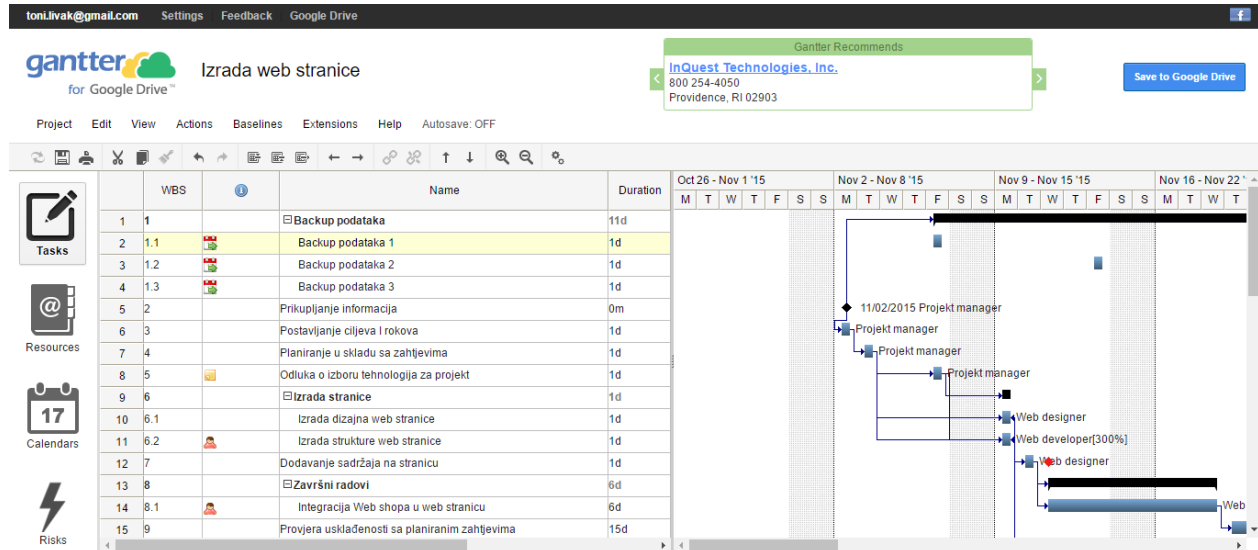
toni.livak@gmail.com Settings Feedback Google Drive

gantter for Google Drive™

Izrada web stranice

Gantter Recommends
InQuest Technologies, Inc.
800 254-4050
Providence, RI 02903

Save to Google Drive

Project Edit View Actions Baselines Extensions Help Autosave: OFF

Tasks

Resources

17
Calendars

Risks

| | WBS | | Name | Duration |
|---|---|---|---|---|
| 1 | 1 | | ⊟Backup podataka | 11d |
| 2 | 1.1 | | Backup podataka 1 | 1d |
| 3 | 1.2 | | Backup podataka 2 | 1d |
| 4 | 1.3 | | Backup podataka 3 | 1d |
| 5 | 2 | | Prikupljanje informacija | 0m |
| 6 | 3 | | Postavljanje ciljeva I rokova | 1d |
| 7 | 4 | | Planiranje u skladu sa zahtjevima | 1d |
| 8 | 5 | | Odluka o izboru tehnologija za projekt | 1d |
| 9 | 6 | | ⊟Izrada stranice | 1d |
| 10 | 6.1 | | Izrada dizajna web stranice | 1d |
| 11 | 6.2 | | Izrada strukture web stranice | 1d |
| 12 | 7 | | Dodavanje sadržaja na stranicu | 1d |
| 13 | 8 | | ⊟Završni radovi | 6d |
| 14 | 8.1 | | Integracija Web shopa u web stranicu | 6d |
| 15 | 9 | | Provjera usklađenosti sa planiranim zahtjevima | 15d |

Oct 26 - Nov 1 '15 Nov 2 - Nov 8 '15 Nov 9 - Nov 15 '15 Nov 16 - Nov 22 '
M T W T F S S M T W T F S S M T W T F S S M T W T

11/02/2015 Projekt manager
Projekt manager
Projekt manager
Projekt manager
Web designer
Web developer[300%]
Web designer
Web